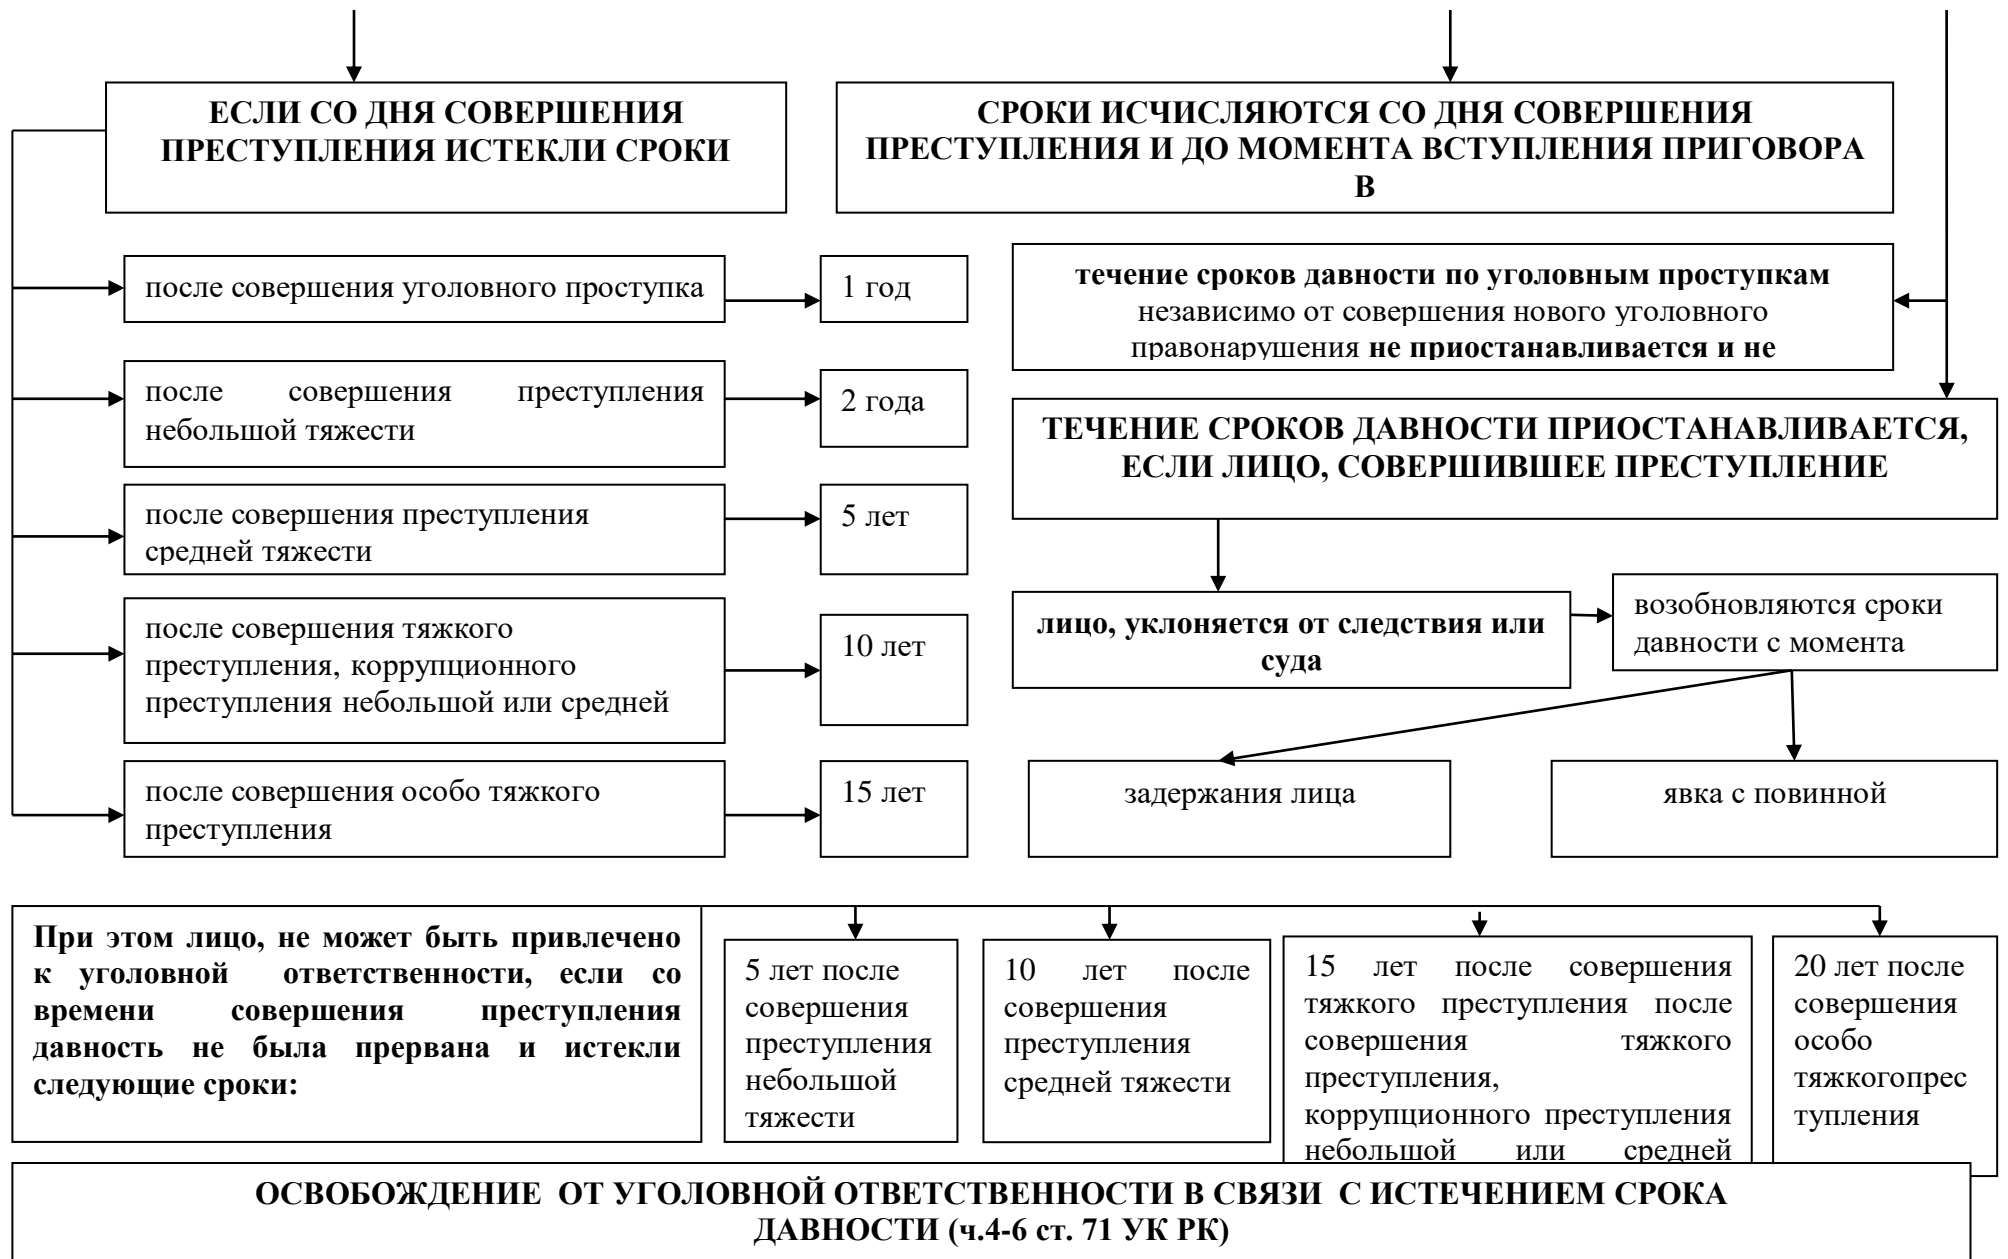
ЕСЛИ СО ДНЯ СОВЕРШЕНИЯ ПРЕСТУПЛЕНИЯ ИСТЕКЛИ СРОКИ

СРОКИ ИСЧИСЛЯЮТСЯ СО ДНЯ СОВЕРШЕНИЯ ПРЕСТУПЛЕНИЯ И ДО МОМЕНТА ВСТУПЛЕНИЯ ПРИГОВОРА В

после совершения уголовного проступка

1 год

после совершения преступления небольшой тяжести

2 года

после совершения преступления средней тяжести

5 лет

после совершения тяжкого преступления, коррупционного преступления небольшой или средней

10 лет

после совершения особо тяжкого преступления

15 лет

течение сроков давности по уголовным проступкам независимо от совершения нового уголовного правонарушения не приостанавливается и не

ТЕЧЕНИЕ СРОКОВ ДАВНОСТИ ПРИОСТАНАВЛИВАЕТСЯ, ЕСЛИ ЛИЦО, СОВЕРШИВШЕЕ ПРЕСТУПЛЕНИЕ

лицо, уклоняется от следствия или суда

возобновляются сроки давности с момента

задержания лица

явка с повинной

При этом лицо, не может быть привлечено к уголовной ответственности, если со времени совершения преступления давность не была прервана и истекли следующие сроки:

5 лет после совершения преступления небольшой тяжести

10 лет после совершения преступления средней тяжести

15 лет после совершения тяжкого преступления после совершения тяжкого преступления, коррупционного преступления небольшой или средней

20 лет после совершения особо тяжкогопрес тупления

ОСВОБОЖДЕНИЕ ОТ УГОЛОВНОЙ ОТВЕТСТВЕННОСТИ В СВЯЗИ С ИСТЕЧЕНИЕМ СРОКА ДАВНОСТИ (ч.4-6 ст. 71 УК РК)